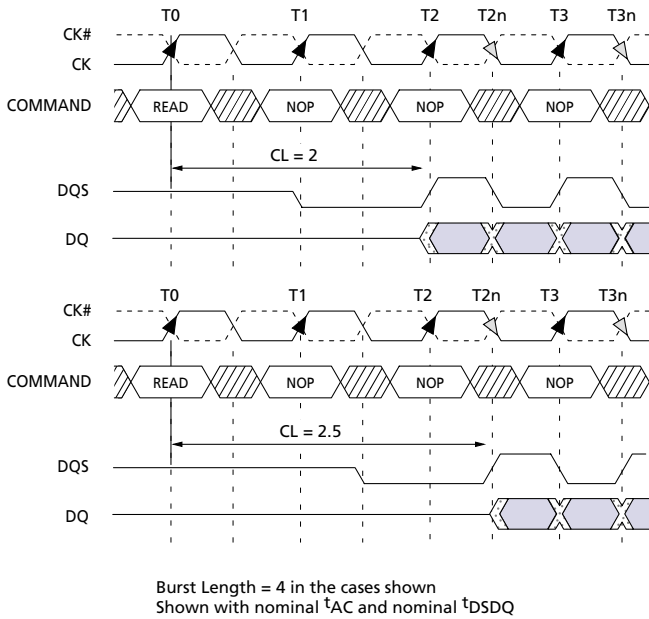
T0 T1 T2 T2n T3 T3n

CK#

CK

COMMAND READ NOP NOP NOP

CL = 2

DQS

DQ

T0 T1 T2 T2n T3 T3n

CK#

CK

COMMAND READ NOP NOP NOP

CL = 2.5

DQS

DQ

Burst Length = 4 in the cases shown
Shown with nominal $^{t}$AC and nominal $^{t}$DSDQ